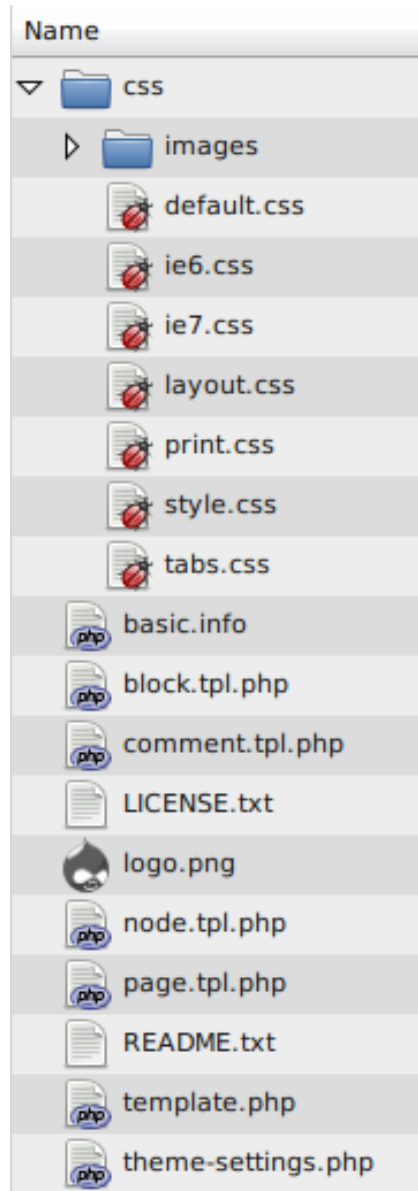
Name
css
images
default.css
ie6.css
ie7.css
layout.css
print.css
style.css
tabs.css
php basic.info
php block.tpl.php
php comment.tpl.php
LICENSE.txt
logo.png
php node.tpl.php
php page.tpl.php
README.txt
php template.php
php theme-settings.php